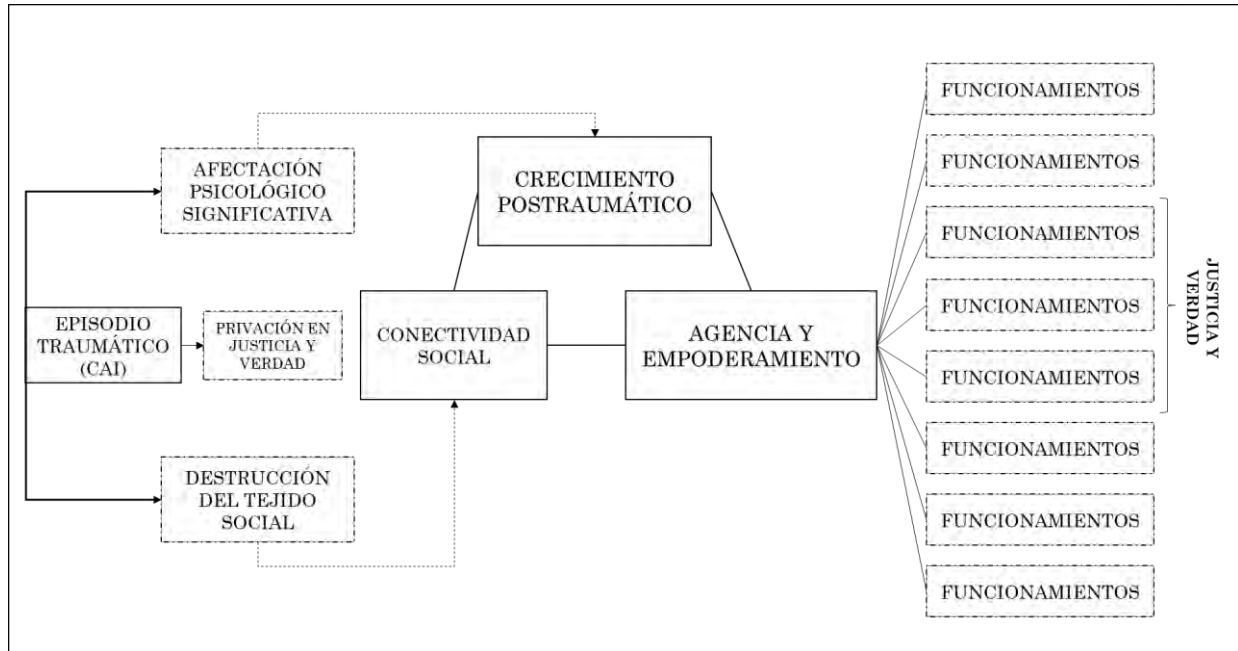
AFECTACIÓN PSICOLÓGICO SIGNIFICATIVA

CRECIMIENTO POSTRAUMÁTICO

EPISODIO TRAUMÁTICO (CAI)

PRIVACIÓN EN JUSTICIA Y VERDAD

CONECTIVIDAD SOCIAL

AGENCIA Y EMPODERAMIENTO

DESTRUCCIÓN DEL TEJIDO SOCIAL

FUNCIONAMIENTOS

FUNCIONAMIENTOS

FUNCIONAMIENTOS

FUNCIONAMIENTOS

FUNCIONAMIENTOS

FUNCIONAMIENTOS

FUNCIONAMIENTOS

FUNCIONAMIENTOS

JUSTICIA Y VERDAD